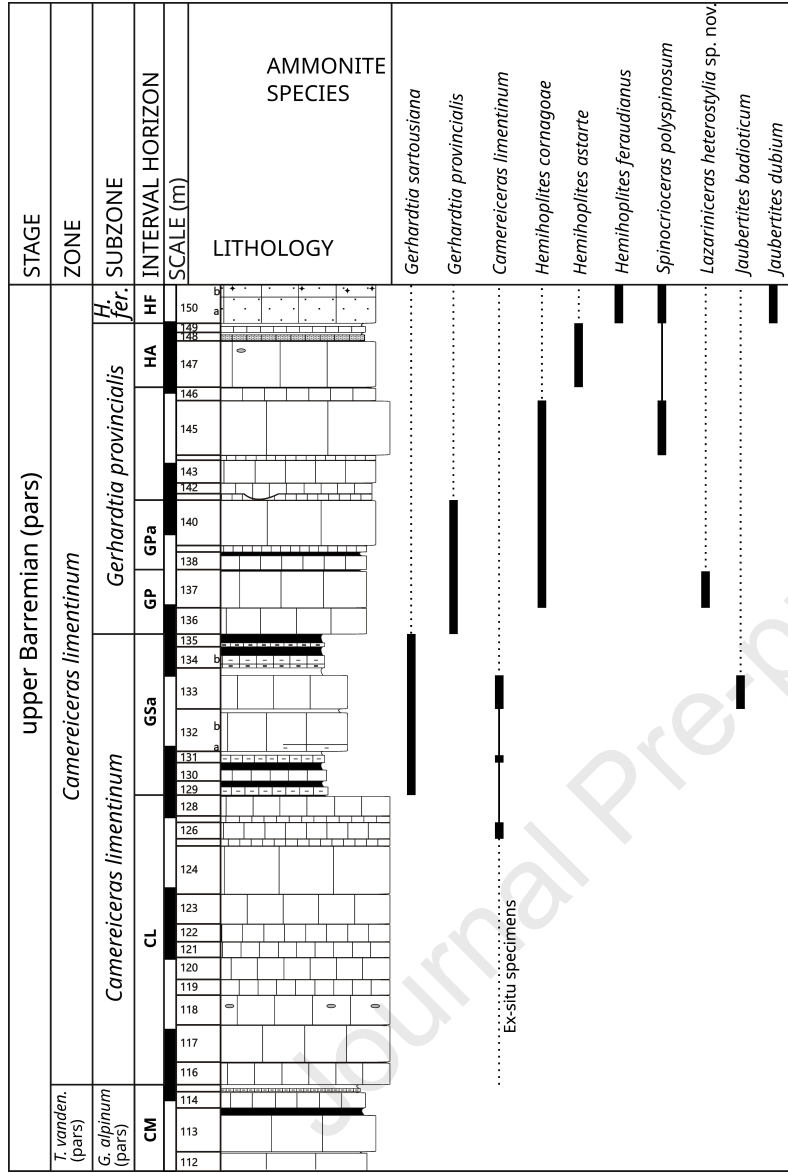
STAGE
ZONE
SUBZONE
INTERVAL HORIZON
SCALE (m)
AMMONITE SPECIES
LITHOLOGY

Gerhardtia sartousiana
Gerhardtia provincialis
Camereiceras limentinum
Hemihoplites cornagoae
Hemihoplites astarte
Hemihoplites feraudianus
Spinocrioceras polyspinosum
Lazariniceras heterostylia sp. nov.
Jaubertites badioticum
Jaubertites dubium

upper Barremian (pars)
T. vanden. (pars)
Camereiceras limentinum
G. alpinum (pars)
Camereiceras limentinum
Gerhardtia provincialis
H. fer.
CM
CL
GSa
GP
GPa
HA
HF

150
b
a
149
148
147
146
145
143
142
140
138
137
136
135
134
b
133
132
b
a
131
130
129
128
126
124
123
122
121
120
119
118
117
116
114
113
112

Ex-situ specimens

Journal Pre-proof